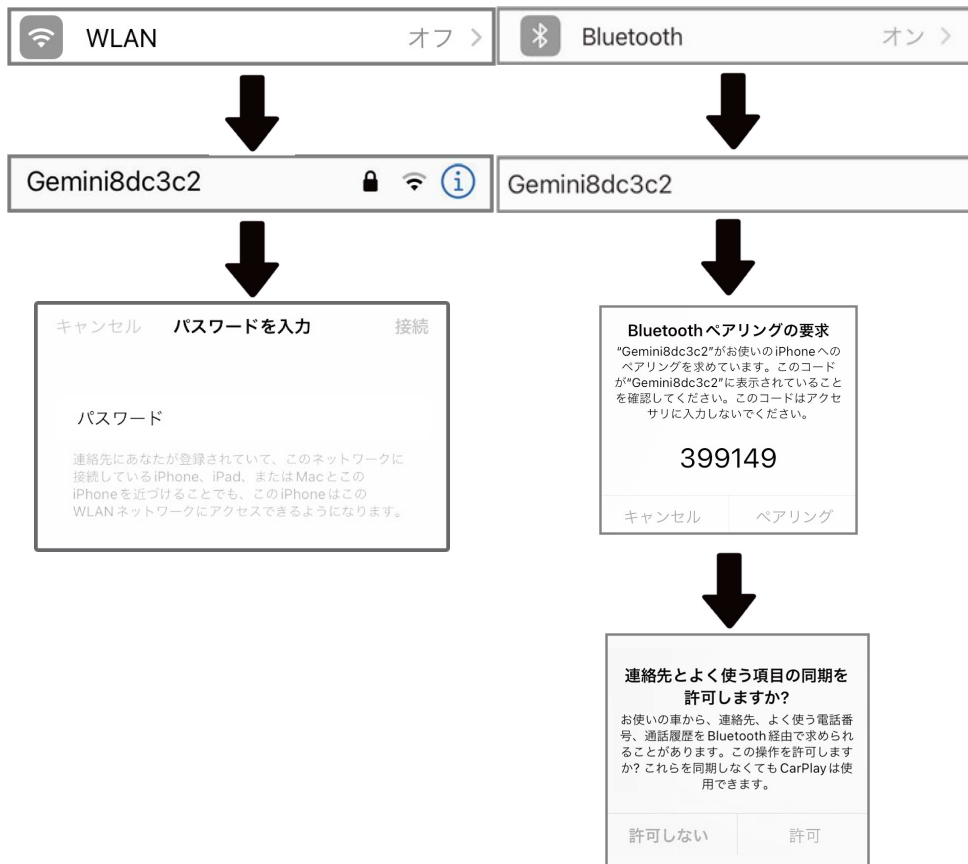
WLAN オフ >

Gemini8dc3c2

キャンセル パスワードを入力 接続

パスワード

連絡先にあなたが登録されていて、このネットワークに接続しているiPhone、iPad、またはMacとこのiPhoneを近づけることでも、このiPhoneはこのWLANネットワークにアクセスできるようになります。

Bluetooth オン >

Gemini8dc3c2

Bluetoothペアリングの要求
"Gemini8dc3c2"がお使いのiPhoneへのペアリングを求めています。このコードが"Gemini8dc3c2"に表示されていることを確認してください。このコードはアクセサリに入力しないでください。

399149

キャンセル ペアリング

連絡先とよく使う項目の同期を許可しますか?
お使いの車から、連絡先、よく使う電話番号、通話履歴をBluetooth経由で求められることがあります。この操作を許可しますか? これらを同期しなくてもCarPlayは使用できます。

許可しない 許可